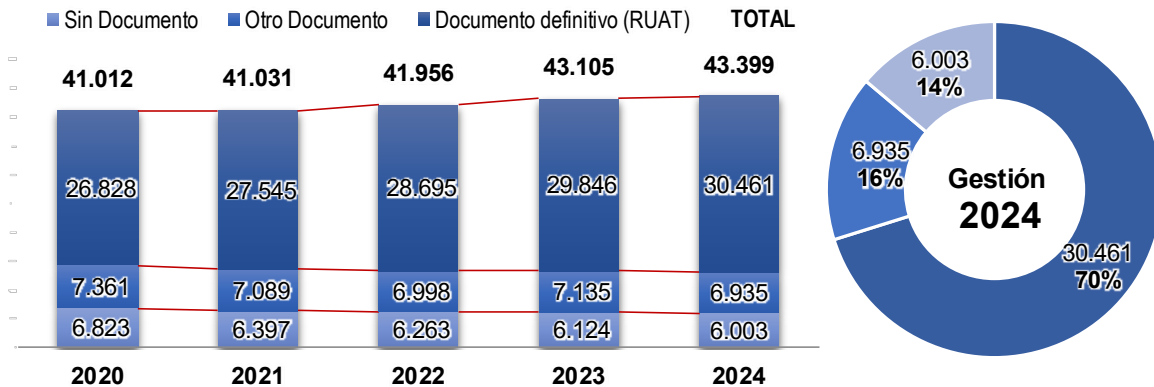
Sin Documento  Otro Documento  Documento definitivo (RUAT)  TOTAL

| | 2020 | 2021 | 2022 | 2023 | 2024 |
|---|---|---|---|---|---|
| TOTAL | 41.012 | 41.031 | 41.956 | 43.105 | 43.399 |
| Documento definitivo (RUAT) | 26.828 | 27.545 | 28.695 | 29.846 | 30.461 |
| Otro Documento | 7.361 | 7.089 | 6.998 | 7.135 | 6.935 |
| Sin Documento | 6.823 | 6.397 | 6.263 | 6.124 | 6.003 |

6.003
14%
6.935
16%
Gestión
2024
30.461
70%